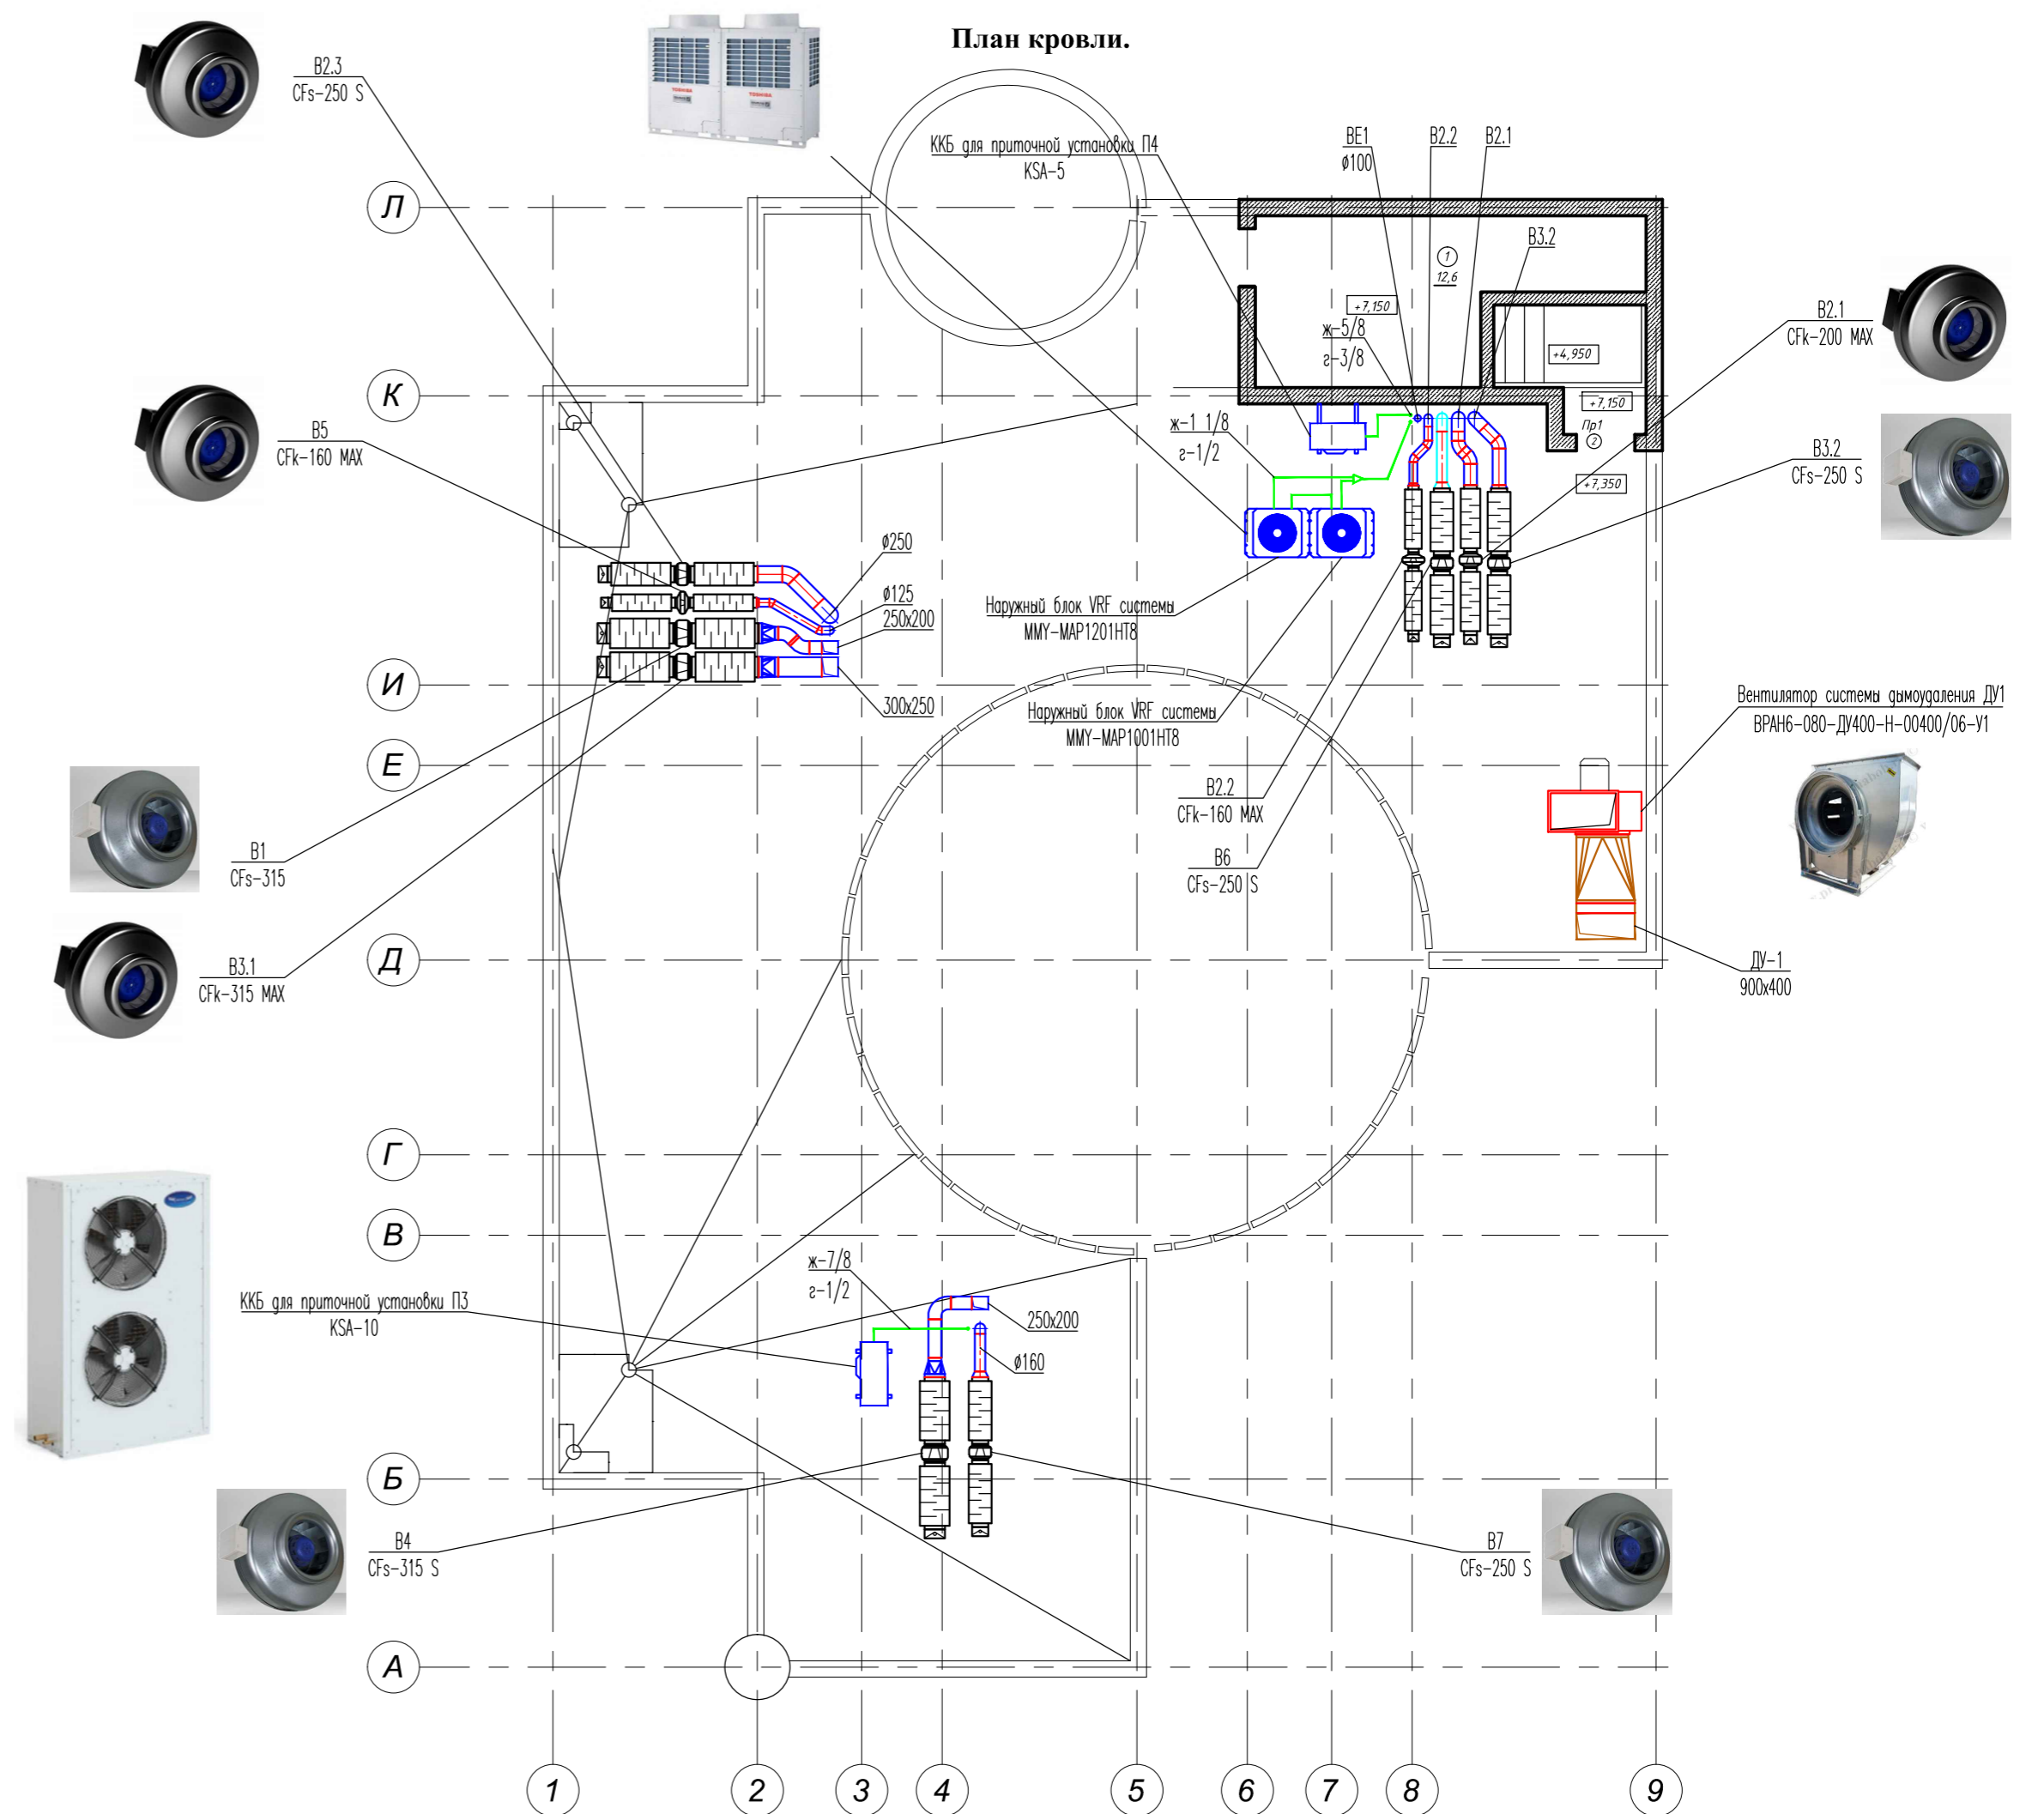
План кровли.

B2.3
CFs-250 S

ККБ для приточной установки П4
KSA-5

BE1
ø100

B2.2

B2.1

B3.2

①
12,6

+7,150

ж-5/8
г-3/8

+4,950

+7,150

Пр1
②

+7,350

B2.1
CFk-200 MAX

B3.2
CFs-250 S

Л

К

B5
CFk-160 MAX

ж-1 1/8
г-1/2

ø250

ø125
250x200

Наружный блок VRF системы
MMY-MAP1201HT8

300x250

И

Наружный блок VRF системы
MMY-MAP1001HT8

Вентилятор системы дымоудаления ДУ1
ВРАН6-080-ДУ400-Н-00400/06-У1

Е

B2.2
CFk-160 MAX

B1
CFs-315

B6
CFs-250 S

B3.1
CFk-315 MAX

Д

ДУ-1
900x400

Г

В

ж-7/8
г-1/2

ККБ для приточной установки П3
KSA-10

250x200

ø160

Б

B4
CFs-315 S

B7
CFs-250 S

А

1 2 3 4 5 6 7 8 9